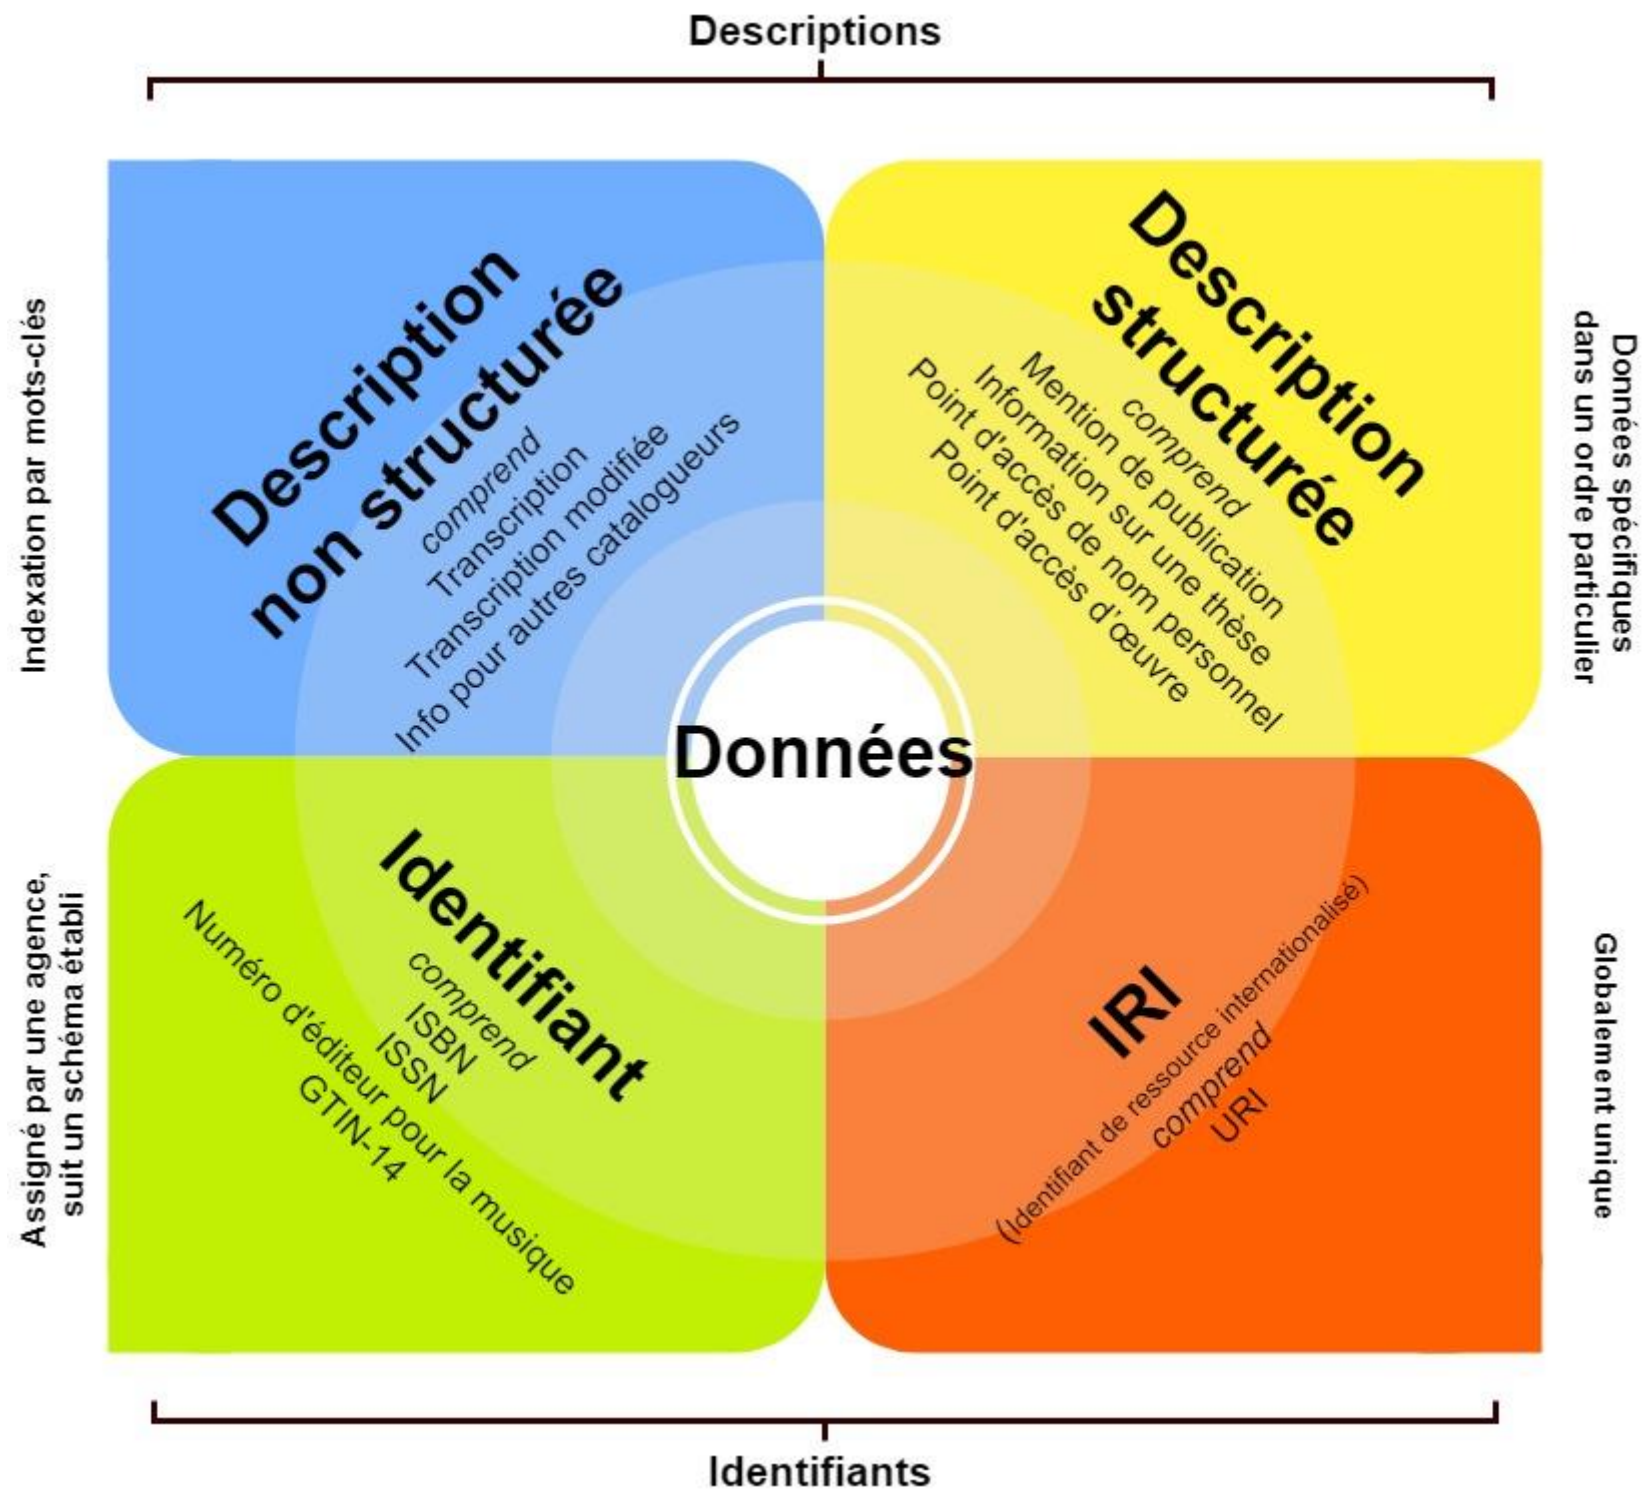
Descriptions

Indexation par mots-clés

Description non structurée
comprend
Transcription
Transcription modifiée
Info pour autres catalogueurs

Description structurée
comprend
Mention de publication
Information sur une thèse
Point d'accès de nom personnel
Point d'accès d'œuvre

Données spécifiques dans un ordre particulier

Données

Assigné par une agence, suit un schéma établi

Identifiant
comprend
ISBN
ISSN
Numéro d'éditeur pour la musique
GTIN-14

IRI
(Identifiant de ressource internationalisé)
comprend
URI

Globalement unique

Identifiants